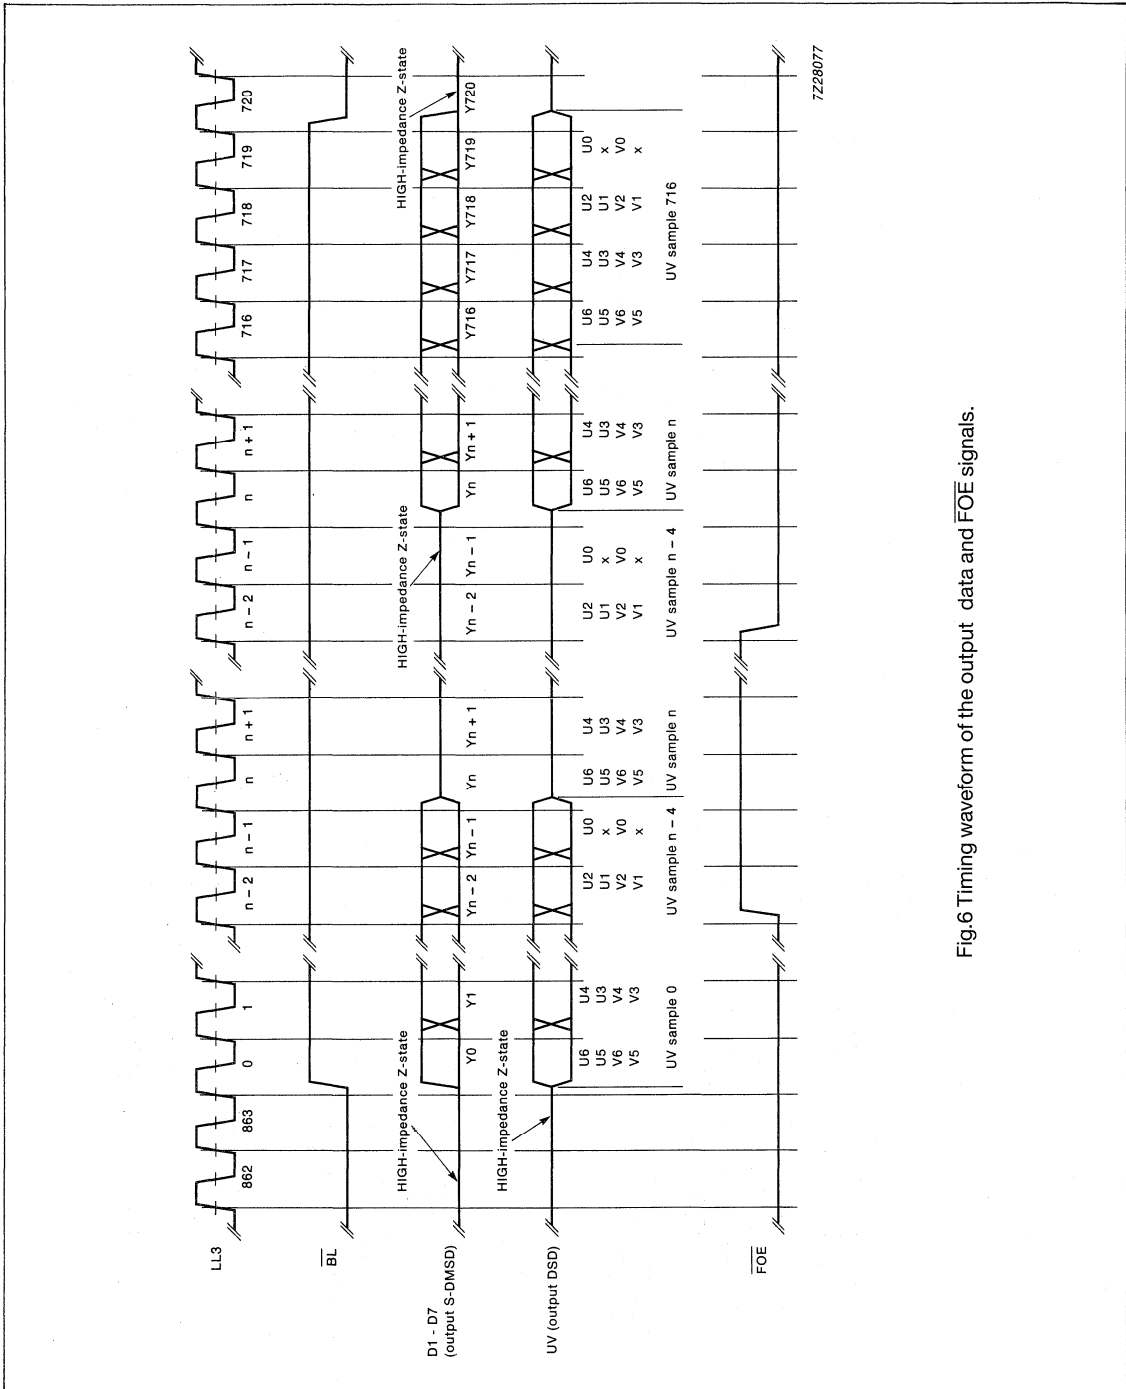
LL3

$\overline{BL}$

D1 - D7
(output S-DMSD)

UV (output DSD)

$\overline{FOE}$

862 863 0 1 n − 2 n − 1 n n + 1 n − 2 n − 1 n n + 1 716 717 718 719 720

HIGH-impedance Z-state

HIGH-impedance Z-state

Y0 Y1 Yn − 2 Yn − 1 Yn Yn + 1 Yn − 2 Yn − 1 Yn Yn + 1 Y716 Y717 Y718 Y719 Y720

HIGH-impedance Z-state

HIGH-impedance Z-state

U6 U5 V6 V5 U4 U3 V4 V3
UV sample 0

U2 U1 V2 V1 U0 x V0 x
UV sample n − 4

U6 U5 V6 V5 U4 U3 V4 V3
UV sample n

U2 U1 V2 V1 U0 x V0 x
UV sample n − 4

U6 U5 V6 V5 U4 U3 V4 V3
UV sample n

U6 U5 V6 V5 U4 U3 V4 V3 U2 U1 V2 V1 U0 x V0 x
UV sample 716

7Z28077

Fig.6 Timing waveform of the output data and $\overline{FOE}$ signals.